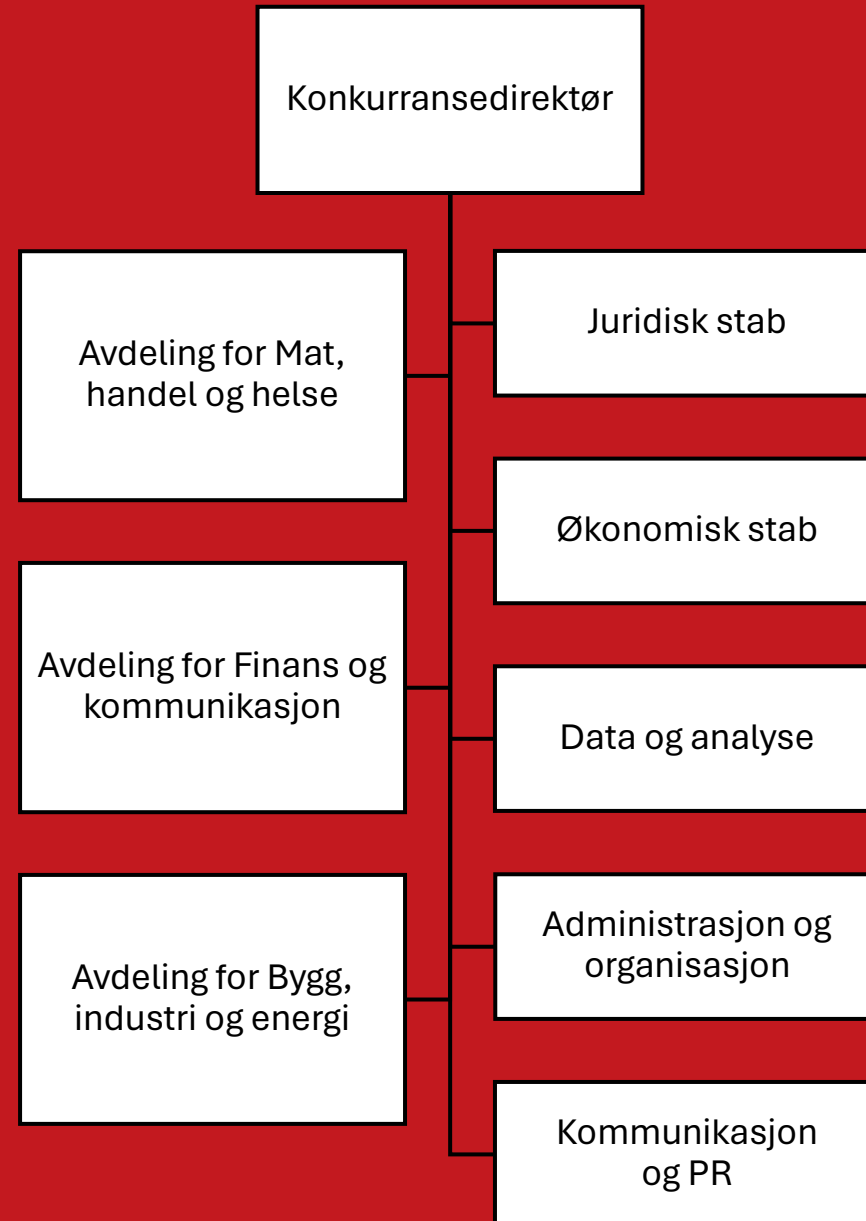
Konkurransedirektør

Avdeling for Mat, handel og helse

Juridisk stab

Økonomisk stab

Avdeling for Finans og kommunikasjon

Data og analyse

Administrasjon og organisasjon

Avdeling for Bygg, industri og energi

Kommunikasjon og PR